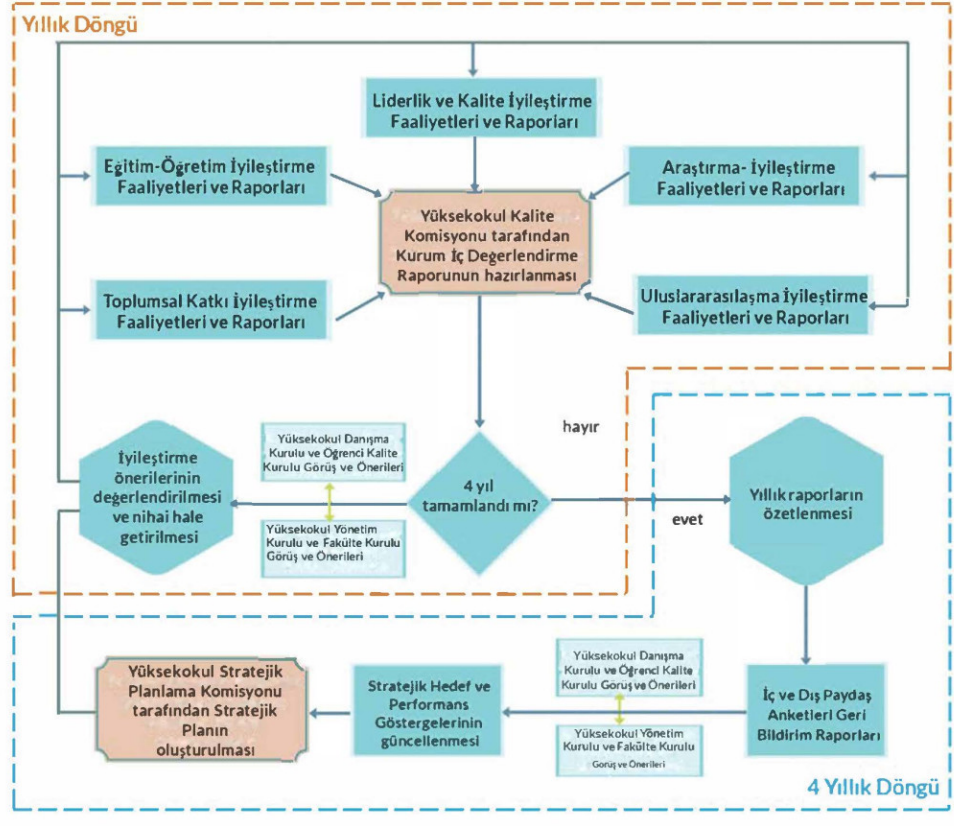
Yıllık Döngü

Liderlik ve Kalite İyileştirme Faaliyetleri ve Raporları

Eğitim-Öğretim İyileştirme Faaliyetleri ve Raporları

Araştırma- İyileştirme Faaliyetleri ve Raporları

Yüksekokul Kalite Komisyonu tarafından Kurum İç Değerlendirme Raporunun hazırlanması

Toplumsal Katkı İyileştirme Faaliyetleri ve Raporları

Uluslararasılaşma İyileştirme Faaliyetleri ve Raporları

hayır

Yüksekokul Danışma Kurulu ve Öğrenci Kalite Kurulu Görüş ve Önerileri

İyileştirme önerilerinin değerlendirilmesi ve nihai hale getirilmesi

4 yıl tamamlandı mı?

Yıllık raporların özetlenmesi

evet

Yüksekokul Yönetim Kurulu ve Fakülte Kurulu Görüş ve Önerileri

Yüksekokul Danışma Kurulu ve Öğrenci Kalite Kurulu Görüş ve Önerileri

Yüksekokul Stratejik Planlama Komisyonu tarafından Stratejik Planın oluşturulması

Stratejik Hedef ve Performans Göstergelerinin güncellenmesi

İç ve Dış Paydaş Anketleri Geri Bildirim Raporları

Yüksekokul Yönetim Kurulu ve Fakülte Kurulu Görüş ve Önerileri

4 Yıllık Döngü